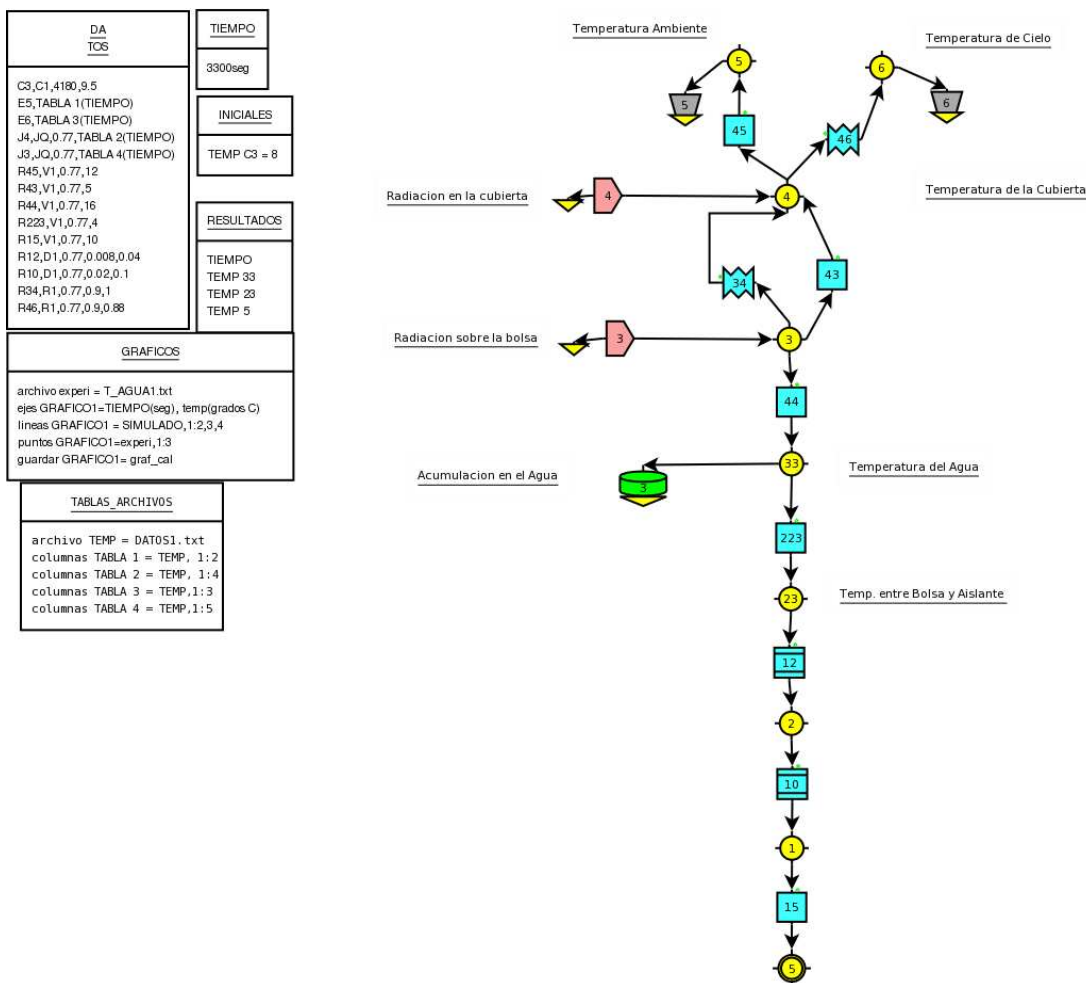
DA
TOS

C3,C1,4180,9.5
E5,TABLA 1(TIEMPO)
E6,TABLA 3(TIEMPO)
J4,JQ,0.77,TABLA 2(TIEMPO)
J3,JQ,0.77,TABLA 4(TIEMPO)
R45,V1,0.77,12
R43,V1,0.77,5
R44,V1,0.77,16
R223,V1,0.77,4
R15,V1,0.77,10
R12,D1,0.77,0.008,0.04
R10,D1,0.77,0.02,0.1
R34,R1,0.77,0.9,1
R46,R1,0.77,0.9,0.88

TIEMPO

3300seg

INICIALES

TEMP C3 = 8

RESULTADOS

TIEMPO
TEMP 33
TEMP 23
TEMP 5

GRAFICOS

archivo experi = T_AGUA1.txt
ejes GRAFICO1=TIEMPO(seg), temp(grados C)
lineas GRAFICO1 = SIMULADO,1:2,3,4
puntos GRAFICO1=experi,1:3
guardar GRAFICO1= graf_cal

TABLAS_ARCHIVOS

archivo TEMP = DATOS1.txt
columnas TABLA 1 = TEMP, 1:2
columnas TABLA 2 = TEMP, 1:4
columnas TABLA 3 = TEMP,1:3
columnas TABLA 4 = TEMP,1:5

Temperatura Ambiente

Temperatura de Cielo

5

5

45

6

46

6

Radiacion en la cubierta

4

4

Temperatura de la Cubierta

34

43

Radiacion sobre la bolsa

3

3

44

Acumulacion en el Agua

3

33

Temperatura del Agua

223

23

Temp. entre Bolsa y Aislante

12

2

10

1

15

5